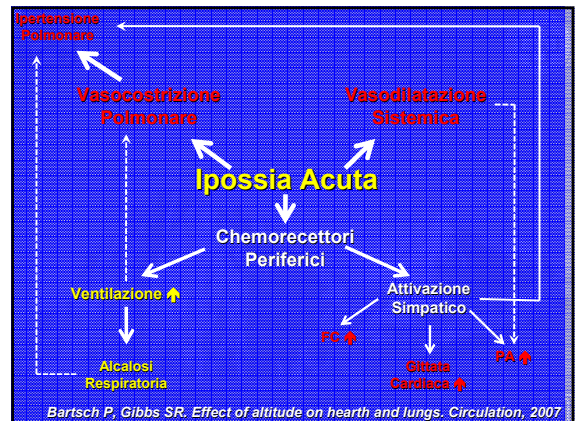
Ipertensione Polmonare

Vasocostrizione Polmonare

Vasodilatazione Sistemica

Ipossia Acuta

Chemorecettori Periferici

Ventilazione ↑

Attivazione Simpatico

Alcalosi Respiratoria

FC ↑

Gittata Cardiaca ↑

PA ↑

Bartsch P, Gibbs SR. Effect of altitude on hearth and lungs. Circulation, 2007